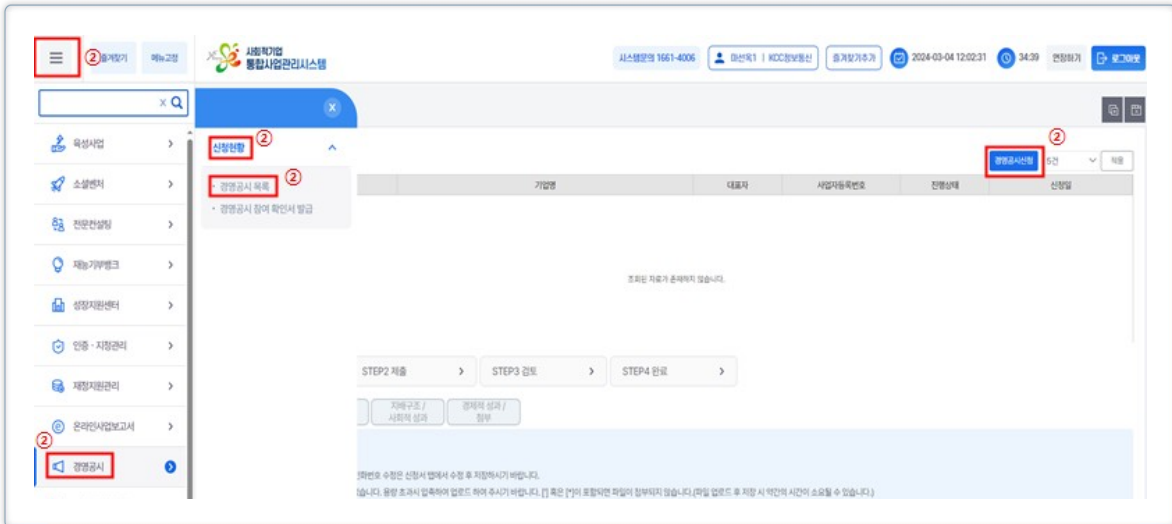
② 즐겨찾기 메뉴고정

사회적기업 통합사업관리시스템

시스템문의 1661-4006 미선옥1 | KCC정보통신 즐겨찾기추가 2024-03-04 12:02:31 34:39 연장하기 로그아웃

육성사업

소셜벤처

전문컨설팅

재능기부뱅크

성장지원센터

인증 · 지정관리

재정지원관리

온라인사업보고서

② 경영공시

② 신청현황

② · 경영공시 목록

· 경영공시 참여 확인서 발급

② 경영공시신청 5건 적용

| 기업명 | 대표자 | 사업자등록번호 | 진행상태 | 신청일 |
|---|---|---|---|---|

조회된 자료가 존재하지 않습니다.

STEP2 제출 > STEP3 검토 > STEP4 완료 >

지배구조 / 사회적 성과 경제적 성과 / 첨부

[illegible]화번호 수정은 신청서 법에서 수정 후 저장하시기 바랍니다.

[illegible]습니다. 용량 초과시 압축하여 업로드 하여 주시기 바랍니다. [] 혹은 [*]이 포함되면 파일이 첨부되지 않습니다.(파일 업로드 후 저장 시 약간의 시간이 소요될 수 있습니다.)